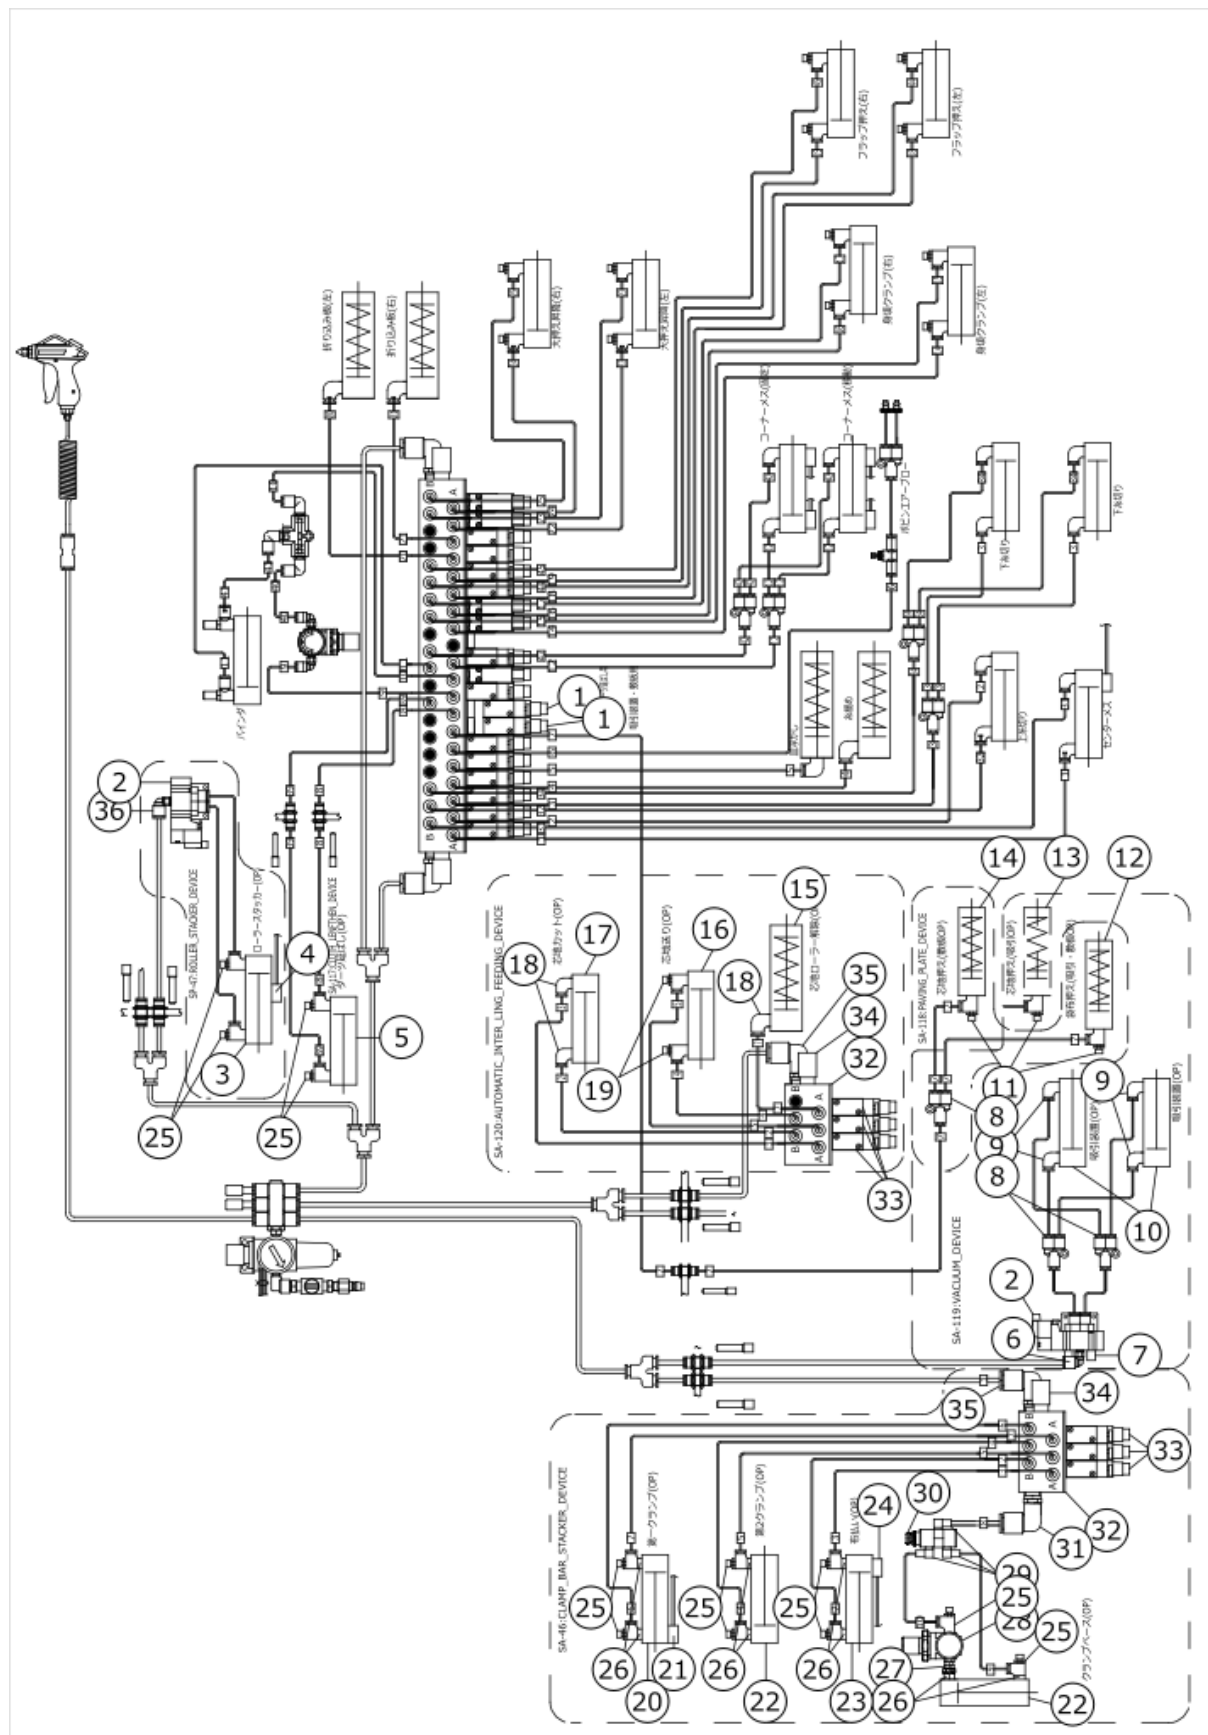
フラップ押え(右)
フラップ押え(左)
身頃クランプ(右)
身頃クランプ(左)
大押え前部(右)
大押え前部(左)
折り込み板(左)
折り込み板(右)
コーナーメス(右)
コーナーメス(左)
ボビンエアーブロー
下糸切り
下糸切り
バインダ
A
B
吸引装置・巻取装置
1
1
上糸切り
センターメス
2
36
SA-47:ROLLER_STACKER_DEVICE
ローラースタッカー(OP)
SA-117:LENGTHEN_DEVICE
ワーク延長(OP)
4
3
5
25
25
SA-120:AUTOMATIC_INTER_LING_FEEDING_DEVICE
芯地カット(OP)
芯地送り(OP)
芯地ローラー解放(OP)
17
16
15
18
18
19
35
34
32
33
A
B
SA-118:PAVING_PLATE_DEVICE
芯地押え(敷板OP)
芯地押え(吸引OP)
裁片押え(吸引・敷板OP)
14
13
12
11
8
9
9
8
10
吸引装置(OP)
吸引装置(OP)
SA-119:VACUUM_DEVICE
2
6
7
34
35
33
32
31
30
29
25
28
25
27
26
22
SA-46:CLAMP_BAR_STACKER_DEVICE
第一クランプ(OP)
第2クランプ(OP)
布払い(OP)
24
25
25
25
26
26
26
20
21
22
23
クランプベース(OP)